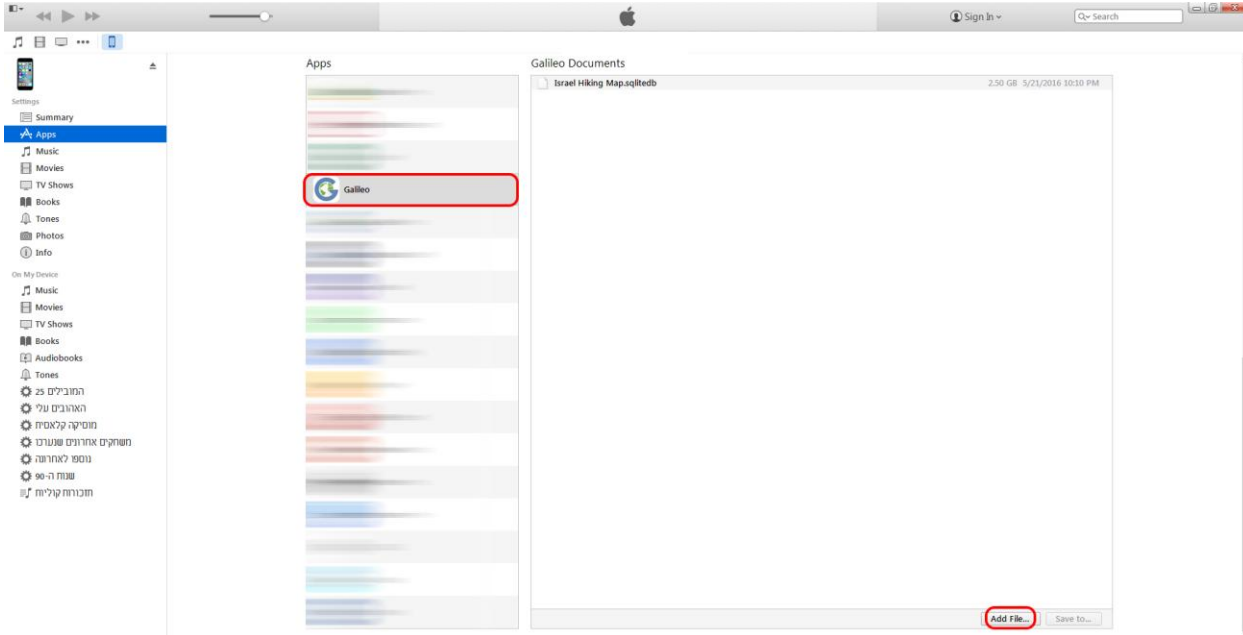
Sign In

Search

Settings

Summary

Apps

Music

Movies

TV Shows

Books

Tones

Photos

Info

On My Device

Music

Movies

TV Shows

Books

Audiobooks

Tones

המובילים 25

האהובים עלי

מוסיקה קלאסית

משחקים אחרונים שנערכו

נוספו לאחרונה

שנות ה-90

חוכרות קוליות

Apps

Galileo

Galileo Documents

Israel Hiking Map.sqlitedb | 2.50 GB | 5/21/2016 10:10 PM

Add File...

Save to...